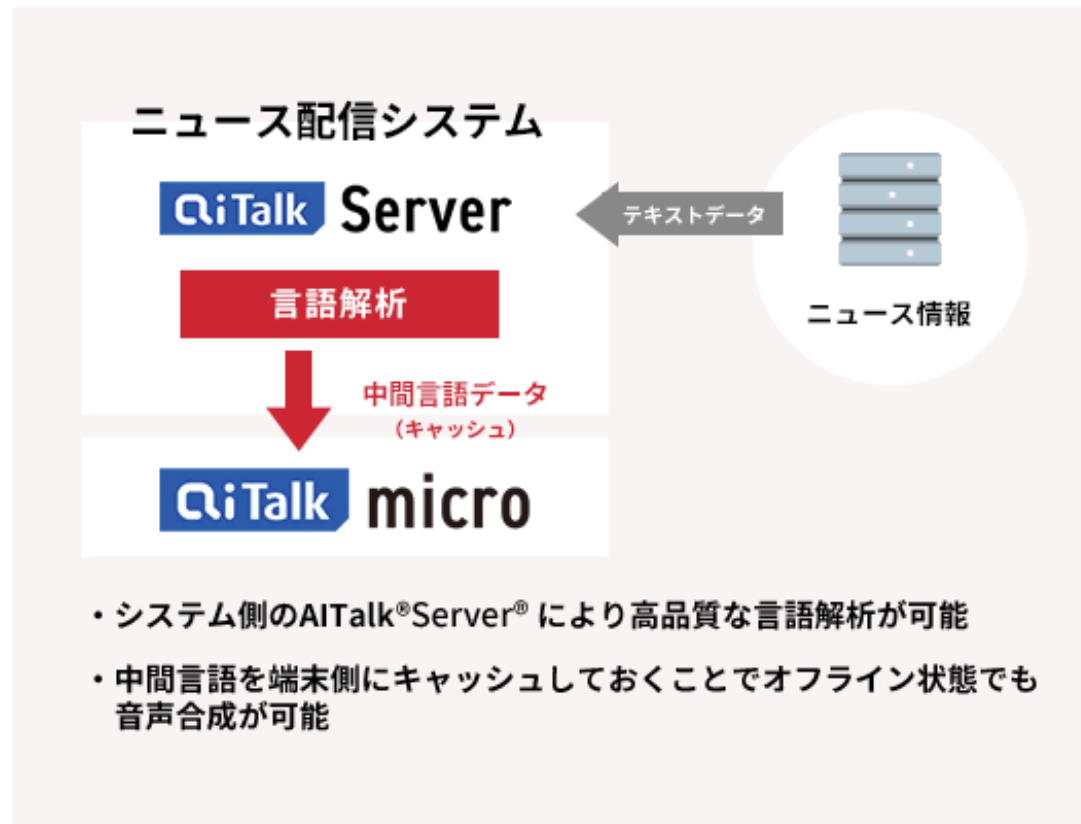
ニュース配信システム

AITalk Server

言語解析

中間言語データ
（キャッシュ）

AITalk micro

テキストデータ

ニュース情報

・システム側のAITalk®Server® により高品質な言語解析が可能

・中間言語を端末側にキャッシュしておくことでオフライン状態でも音声合成が可能